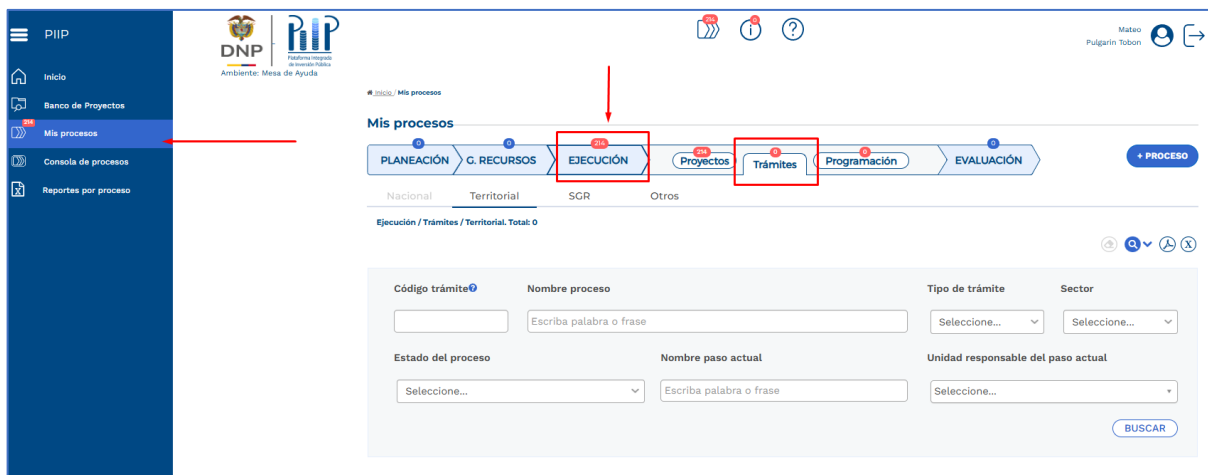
PIIP
Inicio
Banco de Proyectos
214
Mis procesos
Consola de procesos
Reportes por proceso

DNP
PIIP
Plataforma Integrada de Inversión Pública
Ambiente: Mesa de Ayuda

214
0

Mateo
Pulgarin Tobon

Inicio / Mis procesos

Mis procesos

0
PLANEACIÓN
0
G. RECURSOS
214
EJECUCIÓN
214
Proyectos
0
Trámites
0
Programación
0
EVALUACIÓN
+ PROCESO

Nacional
Territorial
SGR
Otros

Ejecución / Trámites / Territorial. Total: 0

Código trámite
Nombre proceso
Escriba palabra o frase
Tipo de trámite
Seleccione...
Sector
Seleccione...
Estado del proceso
Seleccione...
Nombre paso actual
Escriba palabra o frase
Unidad responsable del paso actual
Seleccione...
BUSCAR